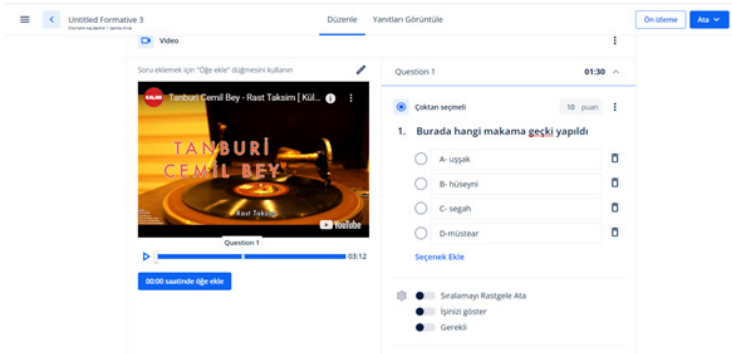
Untitled Formative 3

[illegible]

Düzenle

Yanıtları Görüntüle

Ön İzleme

Ata

Video

Soru eklemek için "Öğe ekle" düğmesini kullanın

Tanburi Cemil Bey - Rast Taksim [ Kül...

TANBURİ CEMİL BEY

Rast Taksim

YouTube

Question 1

03:12

00:00 saatinde öğe ekle

Question 1

01:30

Çoktan seçmeli

10 puan

1. Burada hangi makama geçki yapıldı

A- uşşak

B- hüseyni

C- segah

D-müstear

Seçenek Ekle

Sıralamayı Rastgele Ata

İşinizi göster

Gerekli